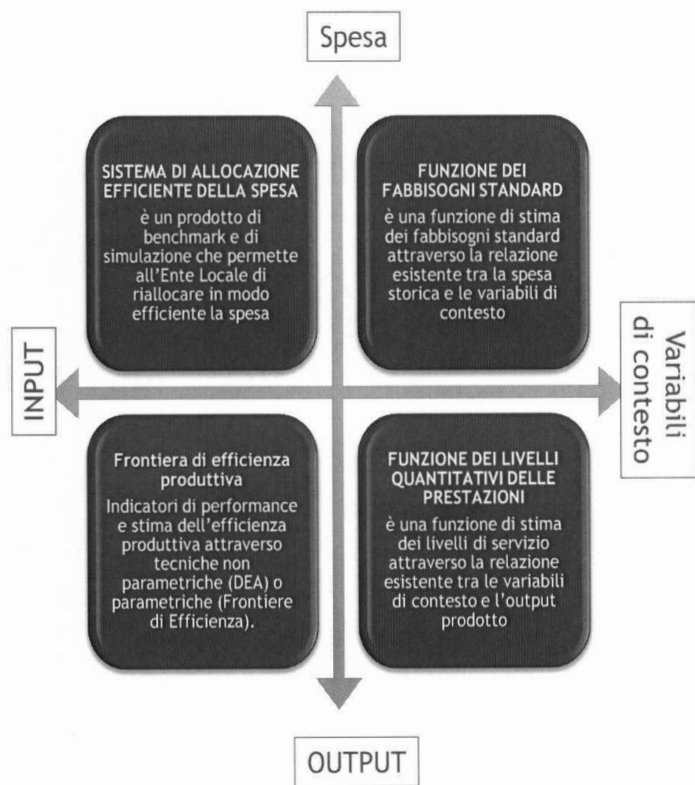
Spesa

SISTEMA DI ALLOCAZIONE EFFICIENTE DELLA SPESA
è un prodotto di benchmark e di simulazione che permette all'Ente Locale di riallocare in modo efficiente la spesa

FUNZIONE DEI FABBISOGNI STANDARD
è una funzione di stima dei fabbisogni standard attraverso la relazione esistente tra la spesa storica e le variabili di contesto

INPUT

Variabili di contesto

Frontiera di efficienza produttiva
Indicatori di performance e stima dell'efficienza produttiva attraverso tecniche non parametriche (DEA) o parametriche (Frontiere di Efficienza).

FUNZIONE DEI LIVELLI QUANTITATIVI DELLE PRESTAZIONI
è una funzione di stima dei livelli di servizio attraverso la relazione esistente tra le variabili di contesto e l'output prodotto

OUTPUT